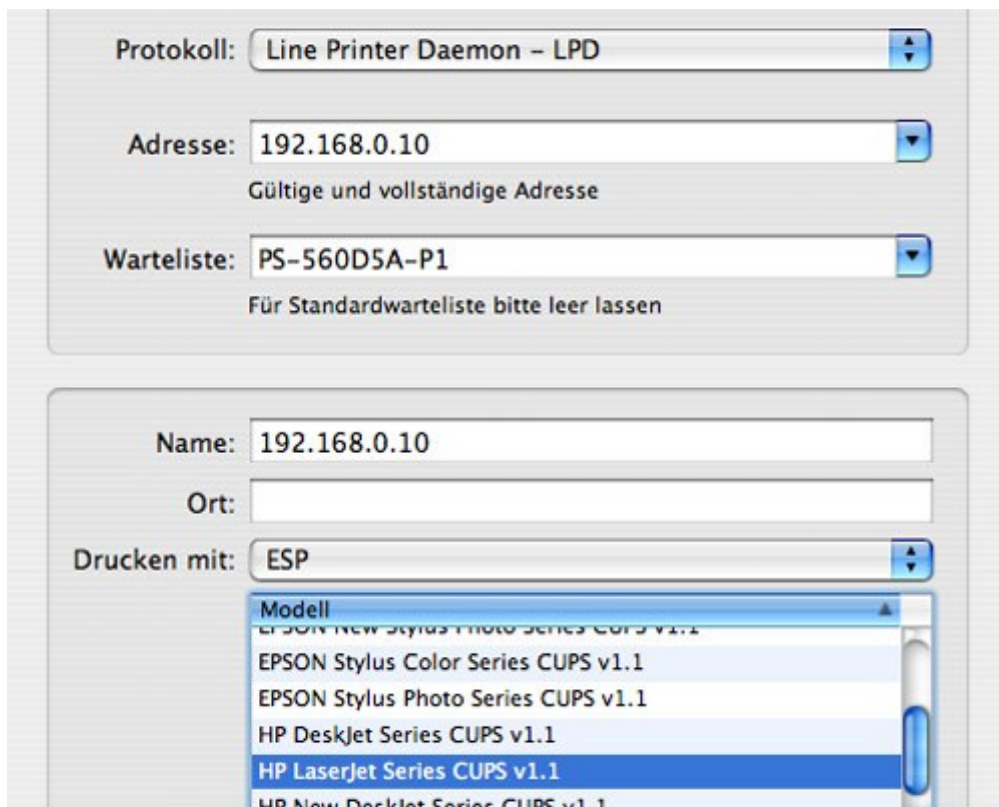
Protokoll: Line Printer Daemon – LPD

Adresse: 192.168.0.10

Gültige und vollständige Adresse

Warteliste: PS-560D5A-P1

Für Standardwarteliste bitte leer lassen

Name: 192.168.0.10

Ort:

Drucken mit: ESP

Modell

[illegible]

EPSON Stylus Color Series CUPS v1.1

EPSON Stylus Photo Series CUPS v1.1

HP DeskJet Series CUPS v1.1

HP LaserJet Series CUPS v1.1

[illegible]